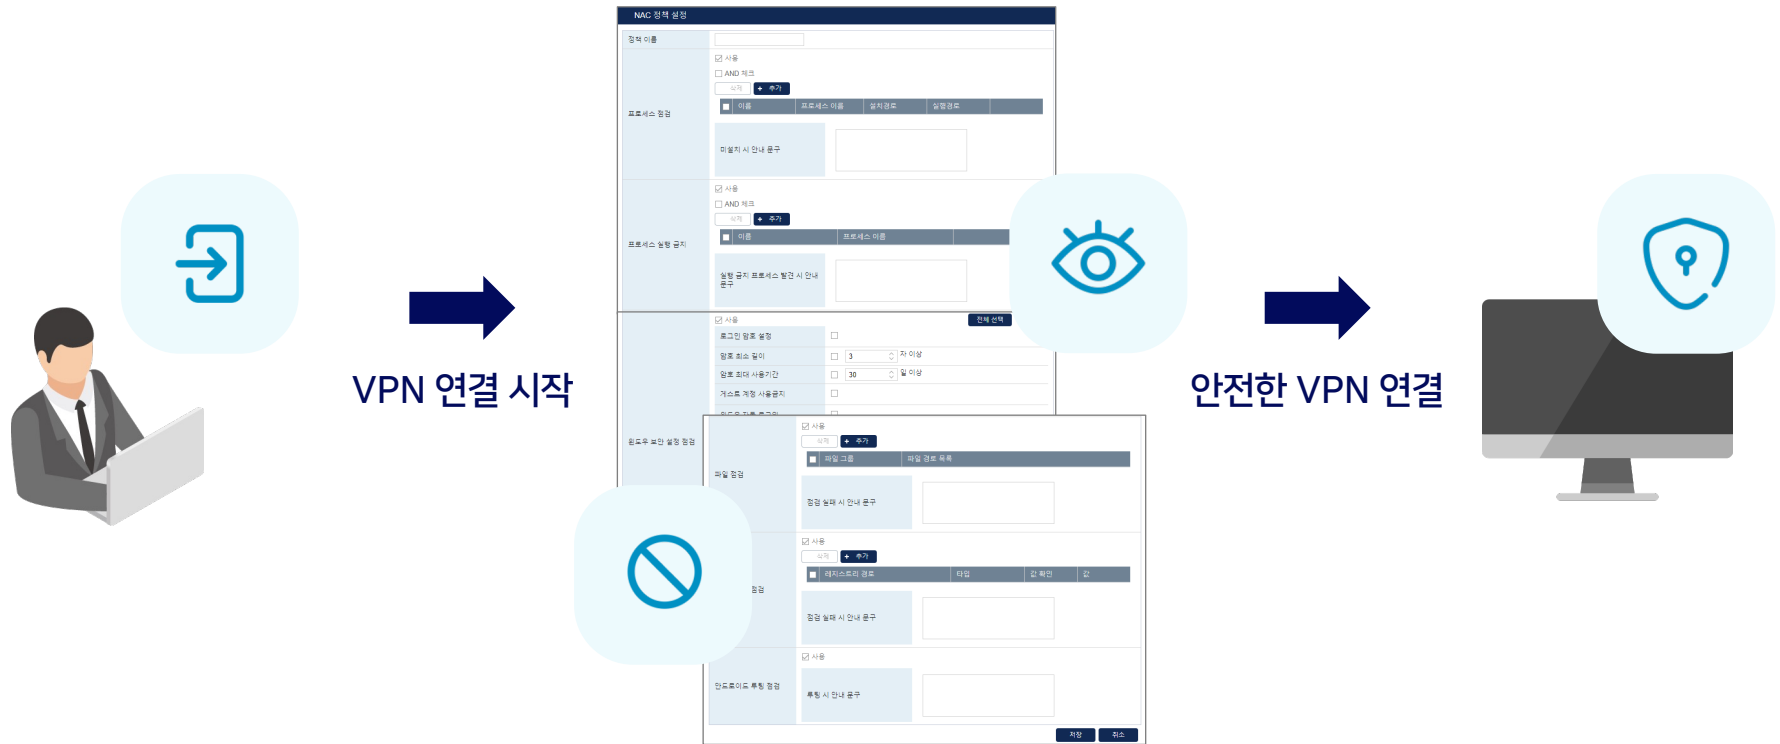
VPN 연결 시작

NAC 정책 설정

정책 이름

프로세스 점검

사용

AND 체크

삭제 + 추가

| | 이름 | 프로세스 이름 | 설치경로 | 실행경로 |
|---|---|---|---|---|

미설치 시 안내 문구

프로세스 실행 금지

사용

AND 체크

삭제 + 추가

| | 이름 | 프로세스 이름 |
|---|---|---|

실행 금지 프로세스 발견 시 안내 문구

윈도우 보안 설정 점검

사용

전체 선택

로그인 암호 설정

암호 최소 길이 3 자 이상

암호 최대 사용기간 30 일 이상

게스트 계정 사용금지

파일 점검

사용

삭제 + 추가

| | 파일 그룹 | 파일 경로 목록 |
|---|---|---|

점검 실패 시 안내 문구

점검

사용

삭제 + 추가

| | 레지스트리 경로 | 타입 | 값 확인 | 값 |
|---|---|---|---|---|

점검 실패 시 안내 문구

안드로이드 루팅 점검

사용

루팅 시 안내 문구

저장 취소

안전한 VPN 연결